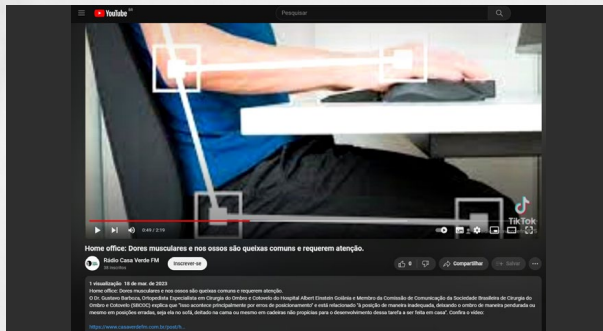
YouTube BR

Pesquisar

TikTok

0:49 / 2:19

Home office: Dores musculares e nos ossos são queixas comuns e requerem atenção.

Rádio Casa Verde FM
56 inscritos

Inscrever-se

0

Compartilhar

Salvar

1 visualização 18 de mar. de 2023
Home office: Dores musculares e nos ossos são queixas comuns e requerem atenção.
O Dr. Gustavo Barbosa, Ortopedista Especialista em Cirurgia do Ombro e Cotovelo do Hospital Albert Einstein Goiânia e Membro da Comissão de Comunicação da Sociedade Brasileira de Cirurgia do Ombro e Cotovelo (SBCOC) explica que "isso acontece principalmente por erros de posicionamento" e está relacionado "à posição de maneira inadequada, deixando o ombro de maneira pendurada ou mesmo em posições erradas, seja ela no sofá, deitado na cama ou mesmo em cadeiras não propícias para o desenvolvimento dessa tarefa a ser feita em casa". Confira o vídeo:

https://www.casaverdefm.com.br/post/h...